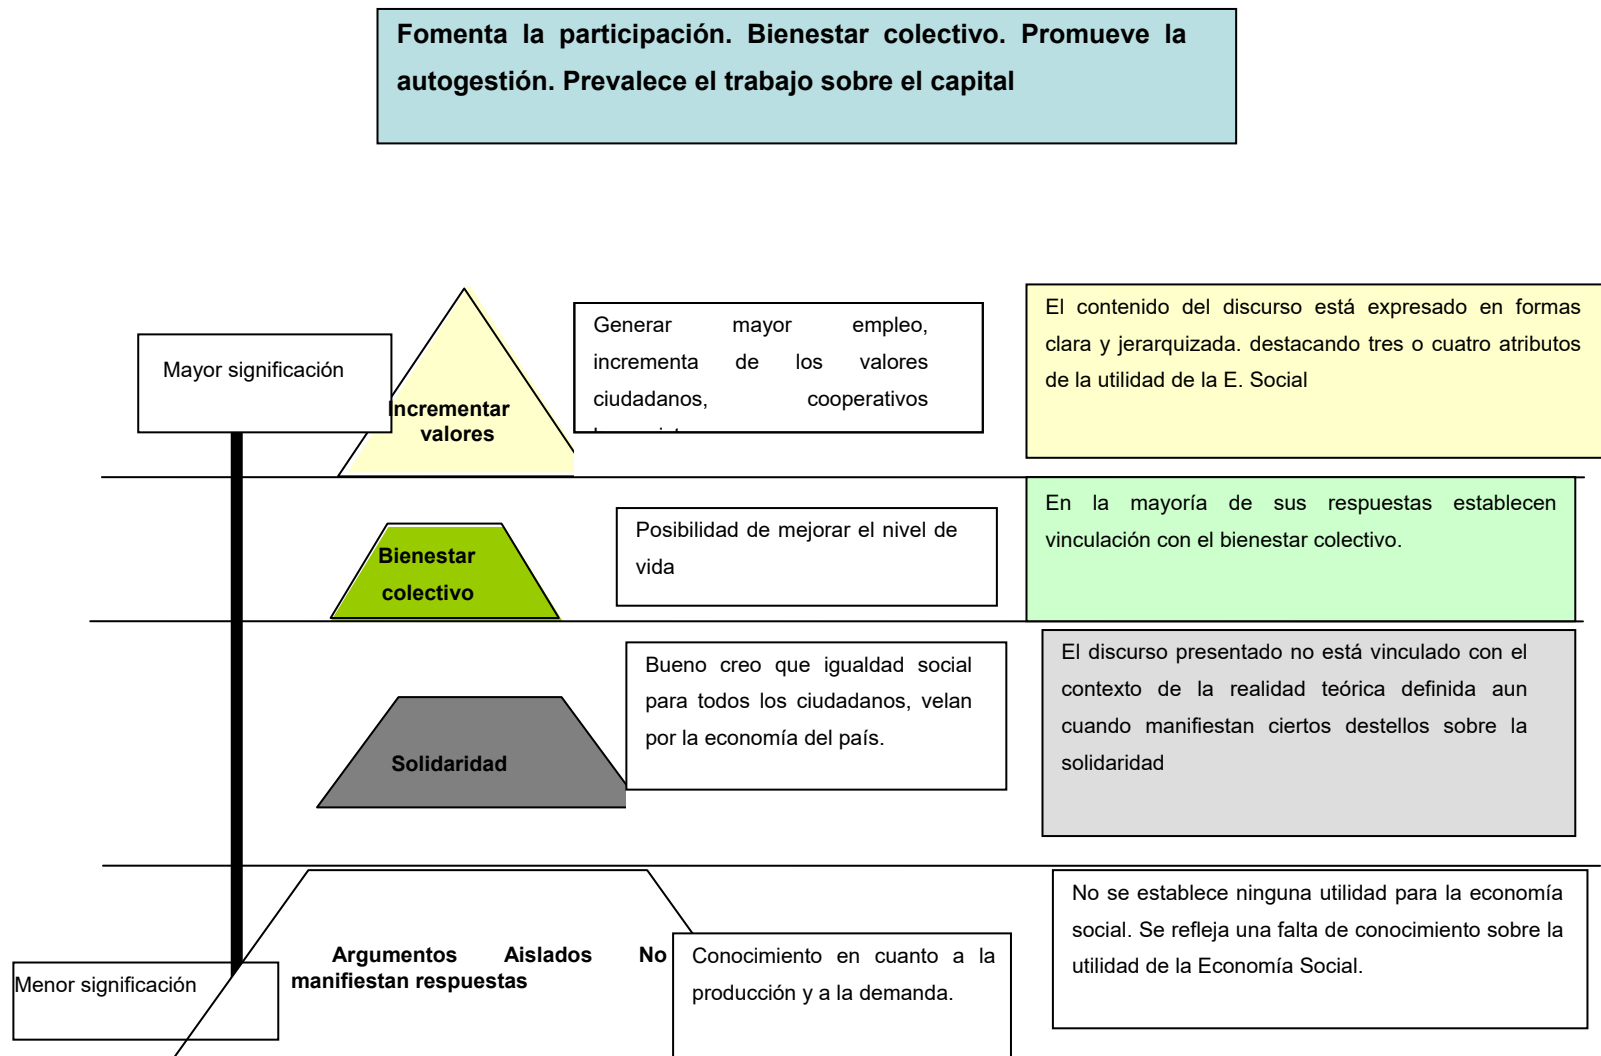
Fomenta la participación. Bienestar colectivo. Promueve la autogestión. Prevalece el trabajo sobre el capital

Mayor significación

Incrementar valores

Generar mayor empleo, incrementa de los valores ciudadanos, cooperativos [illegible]

El contenido del discurso está expresado en formas clara y jerarquizada. destacando tres o cuatro atributos de la utilidad de la E. Social

Bienestar colectivo

Posibilidad de mejorar el nivel de vida

En la mayoría de sus respuestas establecen vinculación con el bienestar colectivo.

Solidaridad

Bueno creo que igualdad social para todos los ciudadanos, velan por la economía del país.

El discurso presentado no está vinculado con el contexto de la realidad teórica definida aun cuando manifiestan ciertos destellos sobre la solidaridad

Menor significación

Argumentos Aislados No manifiestan respuestas

Conocimiento en cuanto a la producción y a la demanda.

No se establece ninguna utilidad para la economía social. Se refleja una falta de conocimiento sobre la utilidad de la Economía Social.